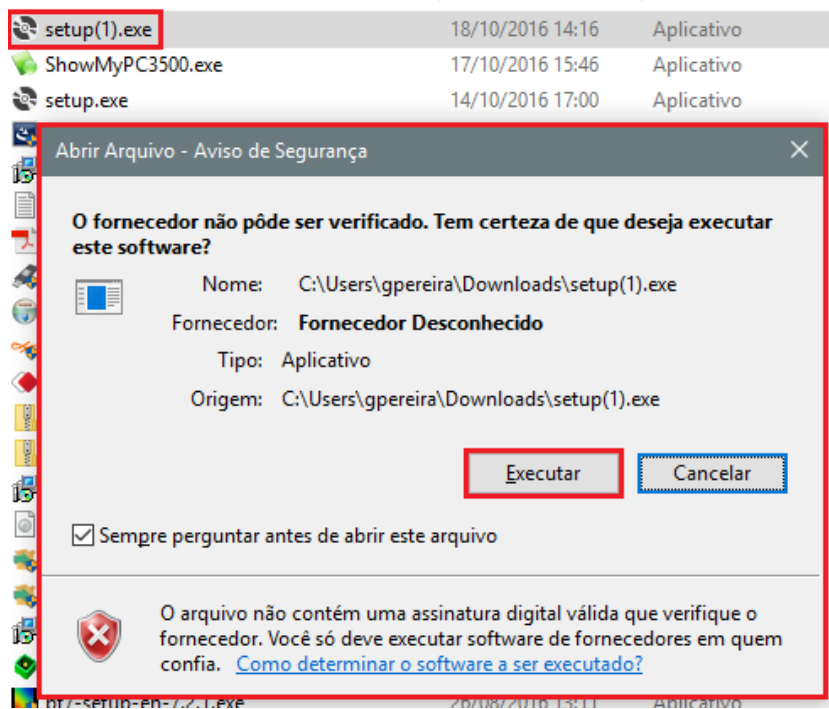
setup(1).exe 18/10/2016 14:16 Aplicativo
ShowMyPC3500.exe 17/10/2016 15:46 Aplicativo
setup.exe 14/10/2016 17:00 Aplicativo

Abrir Arquivo - Aviso de Segurança

O fornecedor não pôde ser verificado. Tem certeza de que deseja executar este software?

Nome: C:\Users\gpereira\Downloads\setup(1).exe
Fornecedor: Fornecedor Desconhecido
Tipo: Aplicativo
Origem: C:\Users\gpereira\Downloads\setup(1).exe

Executar Cancelar

Sempre perguntar antes de abrir este arquivo

O arquivo não contém uma assinatura digital válida que verifique o fornecedor. Você só deve executar software de fornecedores em quem confia. Como determinar o software a ser executado?

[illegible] 26/08/2016 13:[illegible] Aplicativo